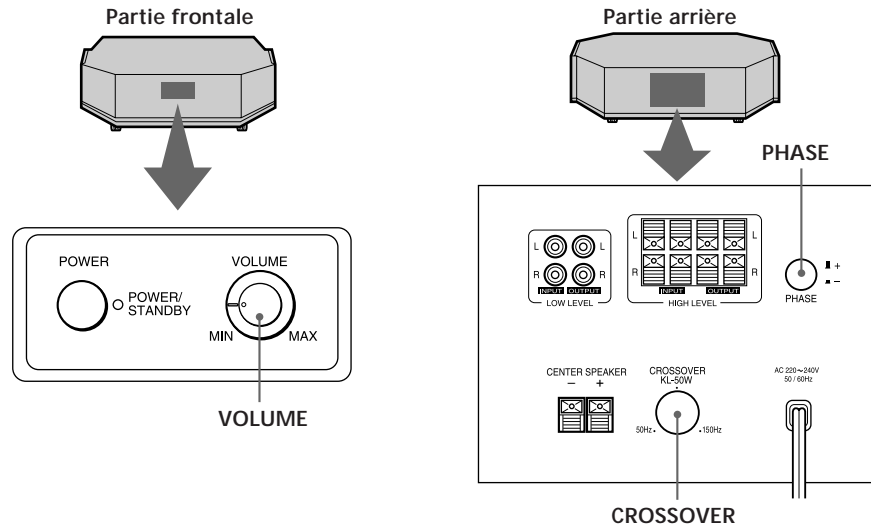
Partie frontale

POWER
POWER/ STANDBY
VOLUME
MIN
MAX

VOLUME

Partie arrière

PHASE

L
R
L
R
INPUT
OUTPUT
LOW LEVEL

L
R
L
R
INPUT
OUTPUT
HIGH LEVEL

+
–
PHASE

CENTER SPEAKER
–
+

CROSSOVER
KL-50W
50Hz
150Hz

AC 220～240V
50 / 60Hz

CROSSOVER